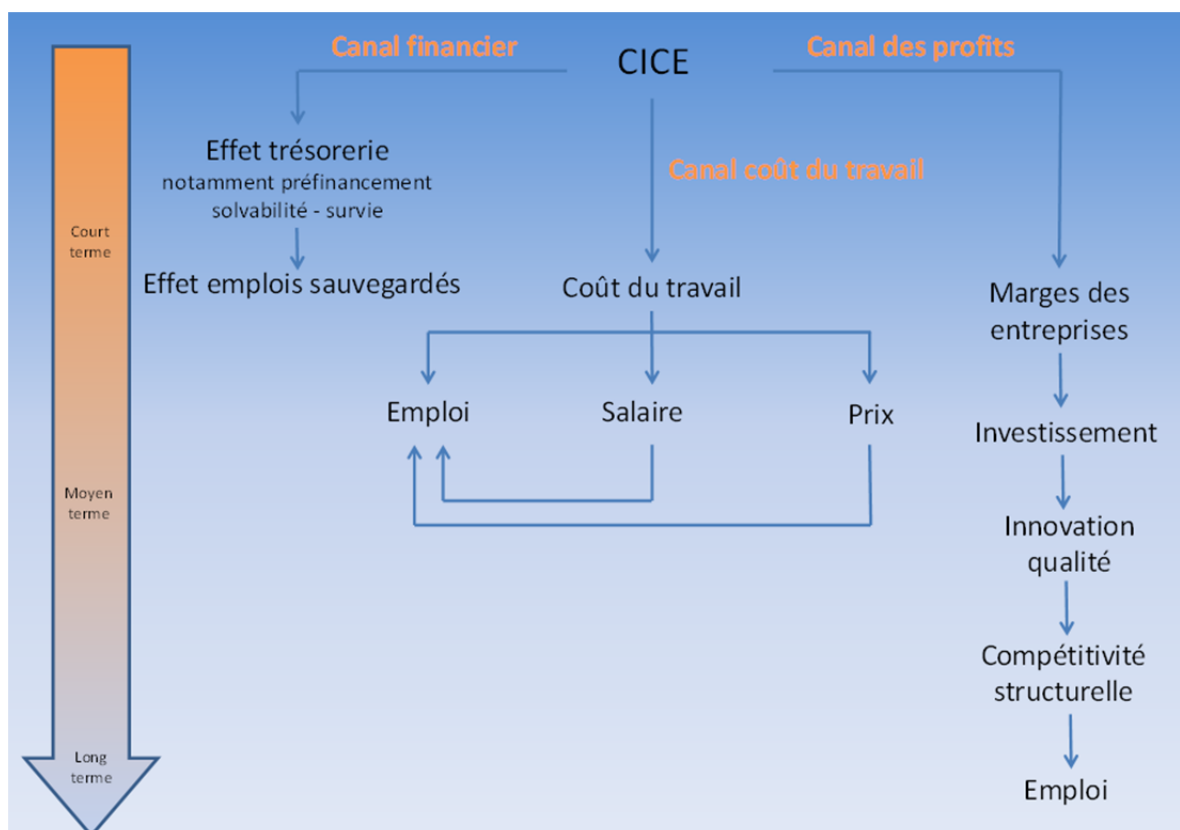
Canal financier
CICE
Canal des profits

Court terme

Effet trésorerie
notamment préfinancement
solvabilité - survie

Canal coût du travail

Effet emplois sauvegardés

Coût du travail

Marges des entreprises

Emploi
Salaire
Prix

Investissement

Moyen terme

Innovation qualité

Compétitivité structurelle

Long terme

Emploi